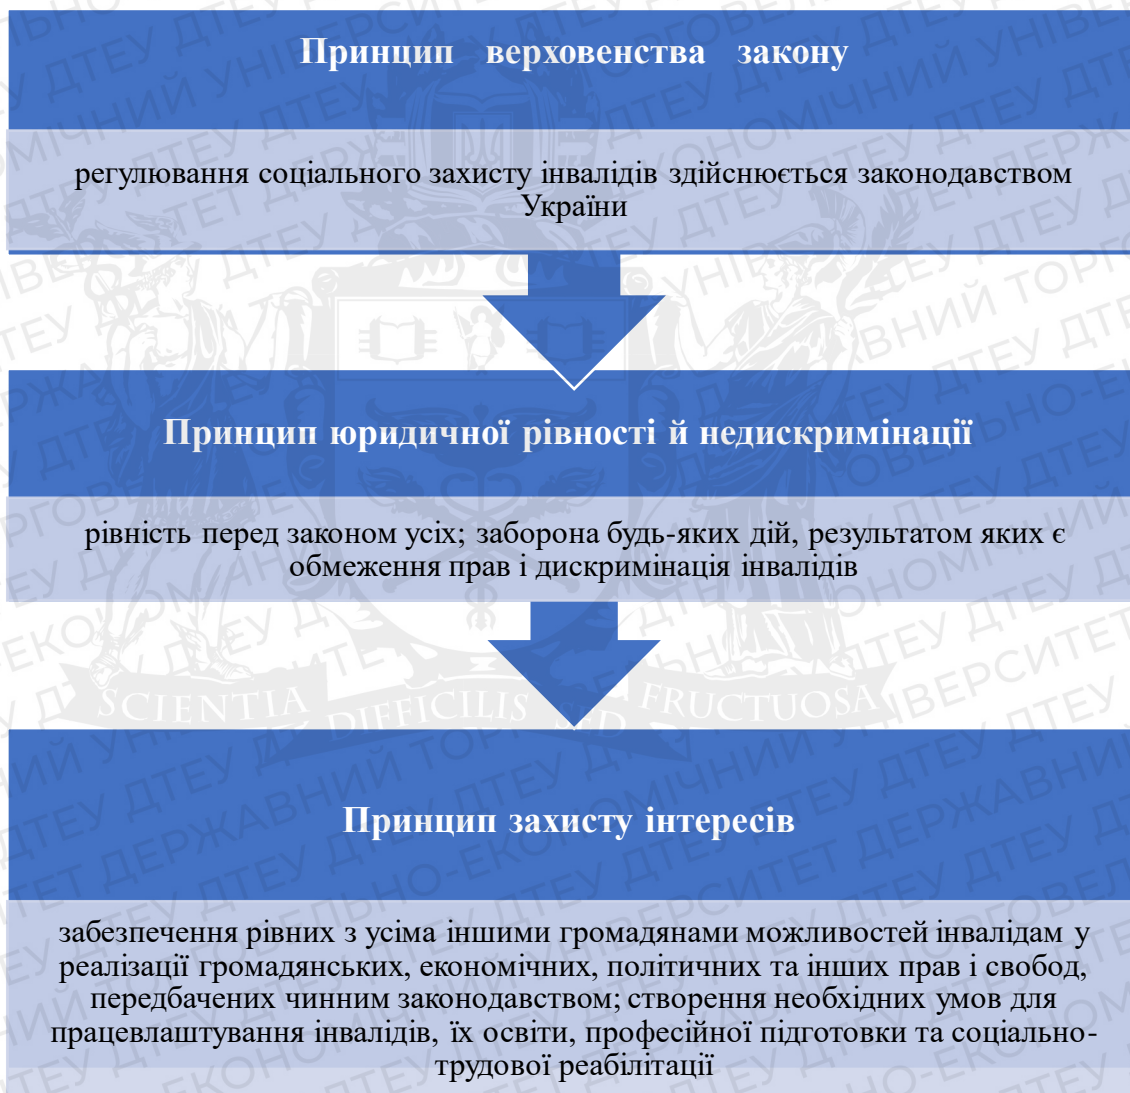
Принцип верховенства закону

регулювання соціального захисту інвалідів здійснюється законодавством України

Принцип юридичної рівності й недискримінації

рівність перед законом усіх; заборона будь-яких дій, результатом яких є обмеження прав і дискримінація інвалідів

Принцип захисту інтересів

забезпечення рівних з усіма іншими громадянами можливостей інвалідам у реалізації громадянських, економічних, політичних та інших прав і свобод, передбачених чинним законодавством; створення необхідних умов для працевлаштування інвалідів, їх освіти, професійної підготовки та соціально-трудової реабілітації